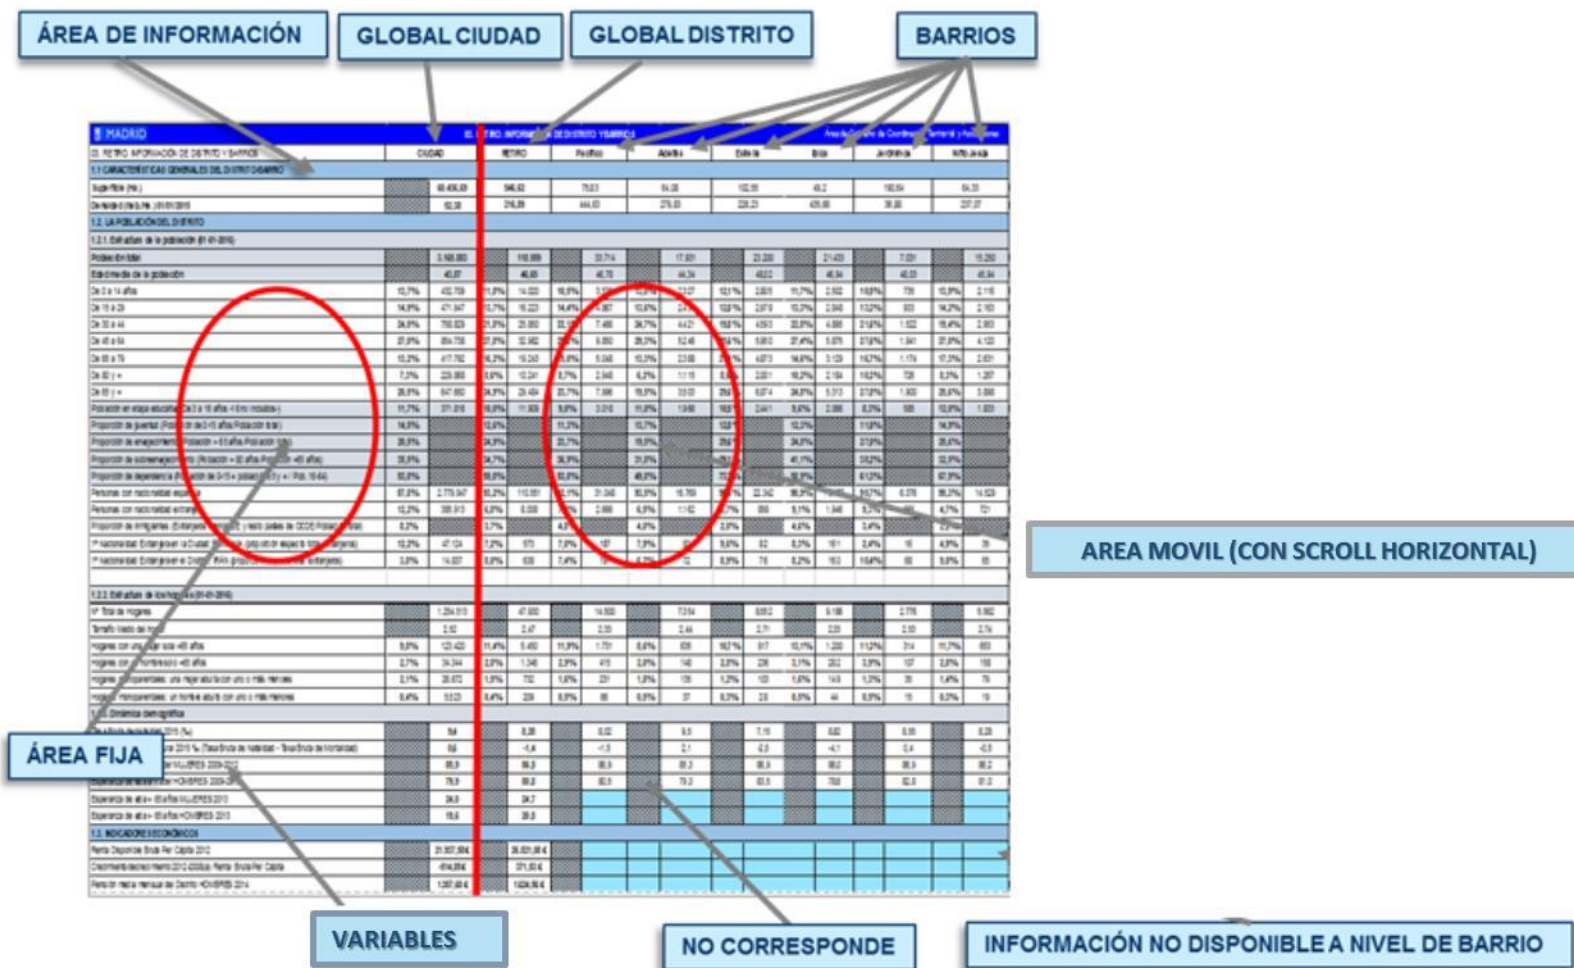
ÁREA DE INFORMACIÓN

GLOBAL CIUDAD

GLOBAL DISTRITO

BARRIOS

MADRID

03. RETIRO. INFORMACIÓN DE DISTRITO Y BARRIOS

CIUDAD

RETIRO

Pacífico

Adelfas

Estrella

Ibiza

Jerónimos

Niño Jesús

1.1 CARACTERÍSTICAS GENERALES DEL DISTRITO/BARRIO

Superficie (Ha.)

Densidad (hab./Ha.)

1.2. LA POBLACIÓN DEL DISTRITO

1.2.1. Estructura de la población

Población total

Edad media de la población

1.2.2. Estructura de los hogares

Nº Total de Hogares

1.3. Dinámica demográfica

1.5. INDICADORES ECONÓMICOS

AREA MOVIL (CON SCROLL HORIZONTAL)

ÁREA FIJA

VARIABLES

NO CORRESPONDE

INFORMACIÓN NO DISPONIBLE A NIVEL DE BARRIO